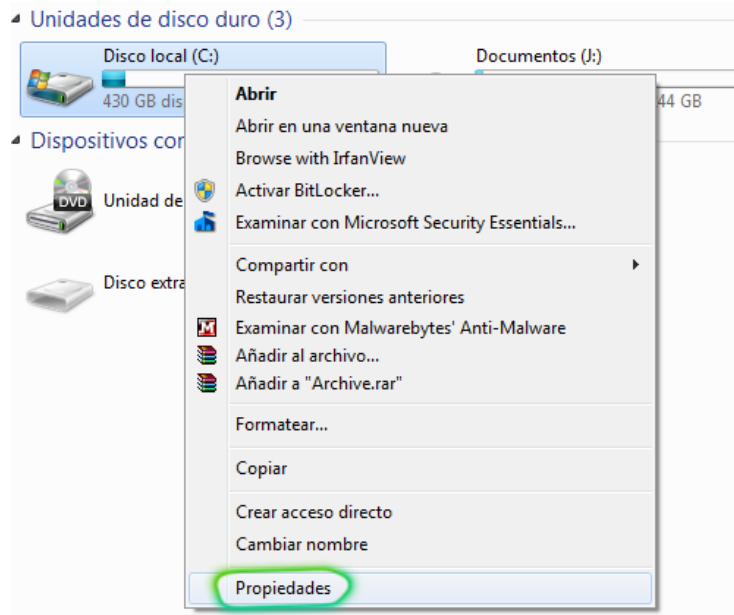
Unidades de disco duro (3)

Disco local (C:)
430 GB dis

Documentos (J:)
44 GB

Dispositivos con

DVD
Unidad de

Disco extra

Abrir
Abrir en una ventana nueva
Browse with IrfanView
Activar BitLocker...
Examinar con Microsoft Security Essentials...
Compartir con
Restaurar versiones anteriores
Examinar con Malwarebytes' Anti-Malware
Añadir al archivo...
Añadir a "Archive.rar"
Formatear...
Copiar
Crear acceso directo
Cambiar nombre
Propiedades